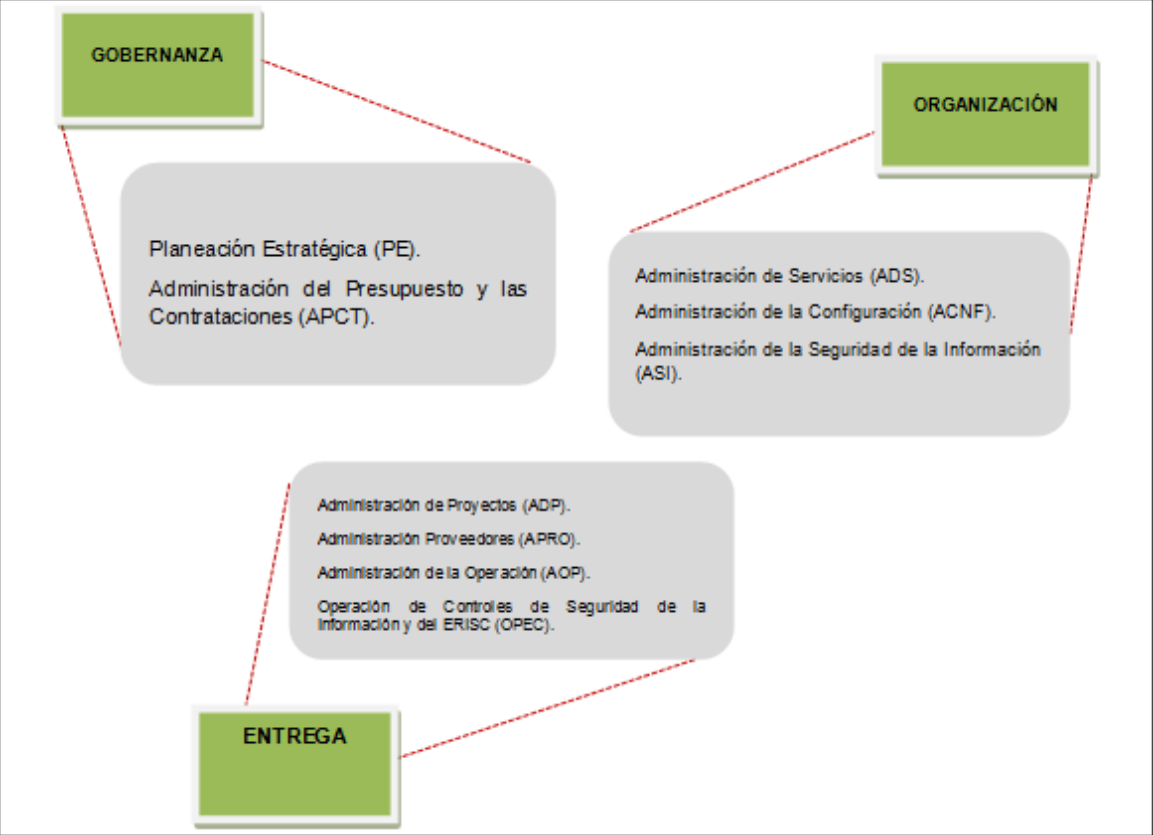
GOBERNANZA

Planeación Estratégica (PE).

Administración del Presupuesto y las Contrataciones (APCT).

ORGANIZACIÓN

Administración de Servicios (ADS).

Administración de la Configuración (ACNF).

Administración de la Seguridad de la Información (ASI).

Administración de Proyectos (ADP).

Administración Proveedores (APRO).

Administración de la Operación (AOP).

Operación de Controles de Seguridad de la Información y del ERISC (OPEC).

ENTREGA